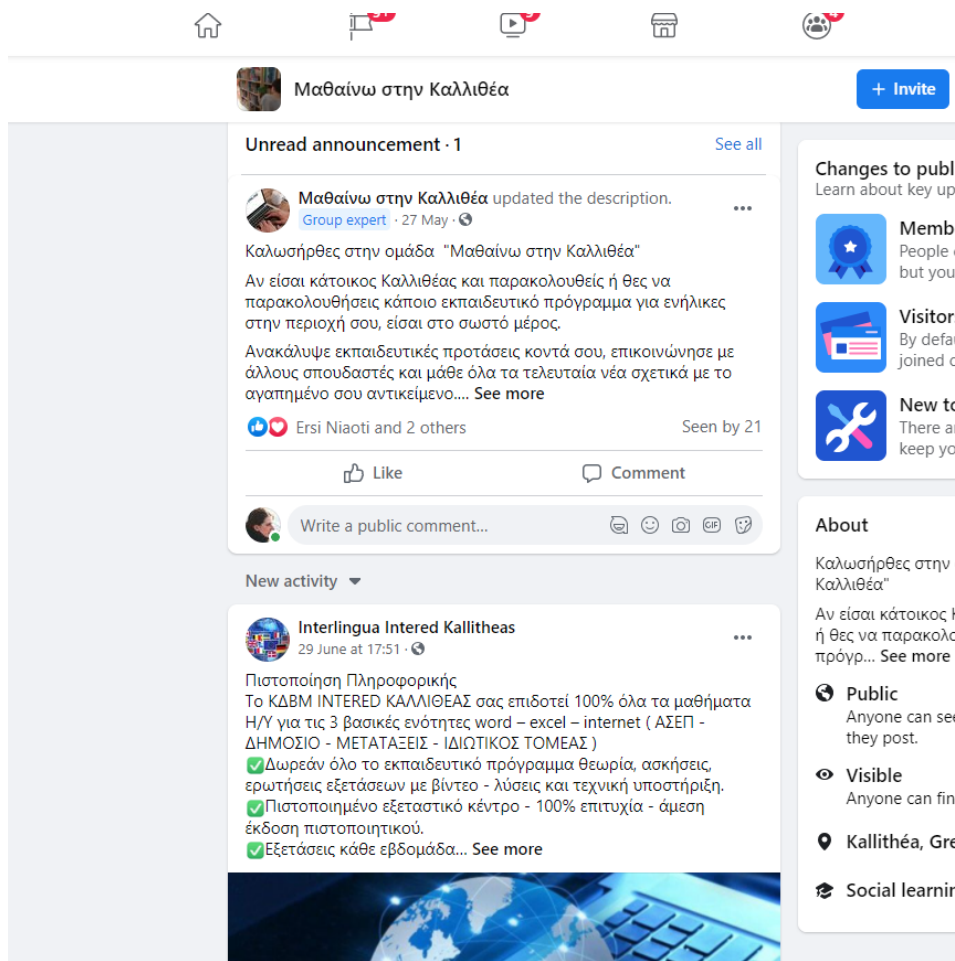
Μαθαίνω στην Καλλιθέα

+ Invite

Unread announcement · 1

See all

Μαθαίνω στην Καλλιθέα updated the description.

Group expert · 27 May ·

Καλωσήρθες στην ομάδα "Μαθαίνω στην Καλλιθέα"

Αν είσαι κάτοικος Καλλιθέας και παρακολουθείς ή θες να παρακολουθήσεις κάποιο εκπαιδευτικό πρόγραμμα για ενήλικες στην περιοχή σου, είσαι στο σωστό μέρος.

Ανακάλυψε εκπαιδευτικές προτάσεις κοντά σου, επικοινώνησε με άλλους σπουδαστές και μάθε όλα τα τελευταία νέα σχετικά με το αγαπημένο σου αντικείμενο.... See more

Ersi Niaoti and 2 others

Seen by 21

Like

Comment

Write a public comment...

New activity

Interlingua Intered Kallitheas

29 June at 17:51 ·

Πιστοποίηση Πληροφορικής
Το ΚΔΒΜ INTERED ΚΑΛΛΙΘΕΑΣ σας επιδοτεί 100% όλα τα μαθήματα Η/Υ για τις 3 βασικές ενότητες word – excel – internet ( ΑΣΕΠ - ΔΗΜΟΣΙΟ - ΜΕΤΑΤΑΞΕΙΣ - ΙΔΙΩΤΙΚΟΣ ΤΟΜΕΑΣ )
✅Δωρεάν όλο το εκπαιδευτικό πρόγραμμα θεωρία, ασκήσεις, ερωτήσεις εξετάσεων με βίντεο - λύσεις και τεχνική υποστήριξη.
✅Πιστοποιημένο εξεταστικό κέντρο - 100% επιτυχία - άμεση έκδοση πιστοποιητικού.
✅Εξετάσεις κάθε εβδομάδα... See more

Changes to publ
Learn about key up

Memb
People
but you

Visitor
By defa
joined

New to
There a
keep yo

About

Καλωσήρθες στην
Καλλιθέα"

Αν είσαι κάτοικος
ή θες να παρακολ
πρόγρ... See more

Public
Anyone can se
they post.

Visible
Anyone can fin

Kallithéa, Gre

Social learnin